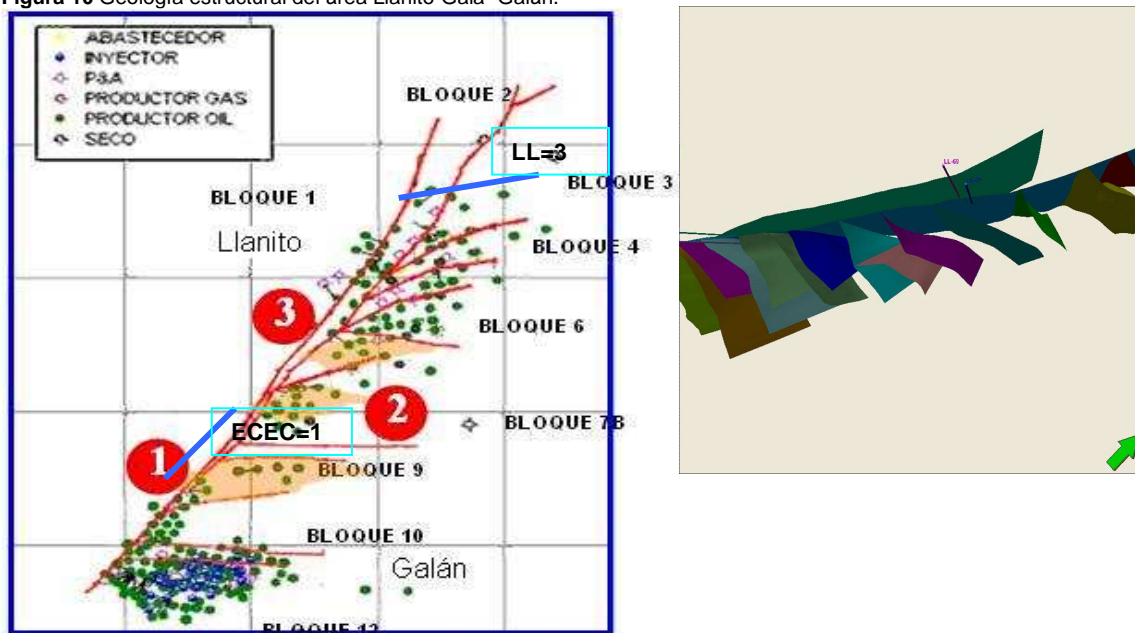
Figura 10 Geología estructural del área Llanito-Gala- Galán.

ABASTECEDOR
INYECTOR
P&A
PRODUCTOR GAS
PRODUCTOR OIL
SECO

BLOQUE 2
LL=3
BLOQUE 3
BLOQUE 1
Llanito
BLOQUE 4
3
BLOQUE 6
2
BLOQUE 7B
ECEC=1
1
BLOQUE 9
BLOQUE 10
Galán
BLOQUE 12

LL-60